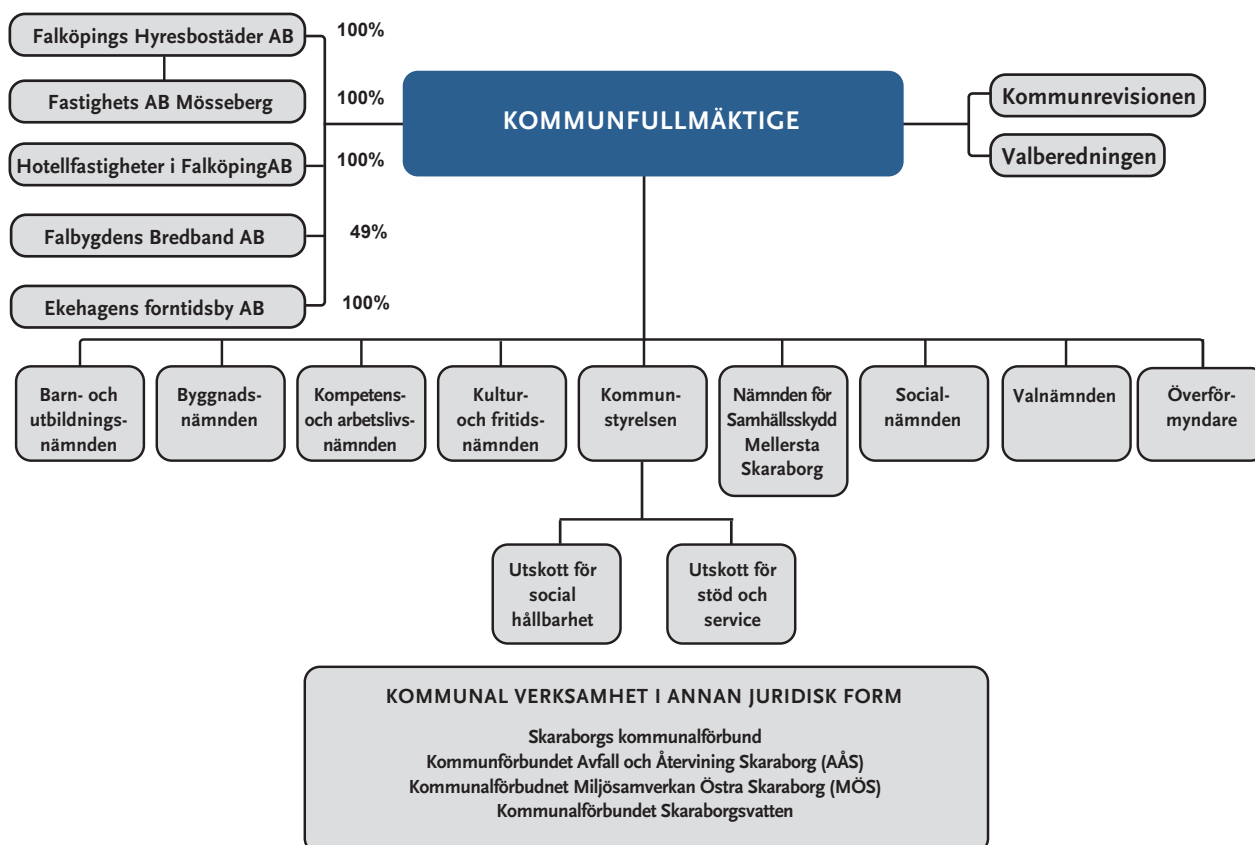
Falköpings Hyresbostäder AB
100%
Fastighets AB Mösseberg
100%
Hotellfastigheter i FalköpingAB
100%
Falbygdens Bredband AB
49%
Ekehagens forntidsby AB
100%

KOMMUNFULLMÄKTIGE

Kommunrevisionen
Valberedningen

Barn- och utbildningsnämnden
Byggnadsnämnden
Kompetens- och arbetslivsnämnden
Kultur- och fritidsnämnden
Kommunstyrelsen
Nämnden för Samhällsskydd Mellersta Skaraborg
Socialnämnden
Valnämnden
Överförmyndare

Utskott för social hållbarhet
Utskott för stöd och service

KOMMUNAL VERKSAMHET I ANNAN JURIDISK FORM

Skaraborgs kommunalförbund
Kommunförbundet Avfall och Återvining Skaraborg (AÅS)
Kommunalförbudnet Miljösamverkan Östra Skaraborg (MÖS)
Kommunalförbundet Skaraborgsvatten